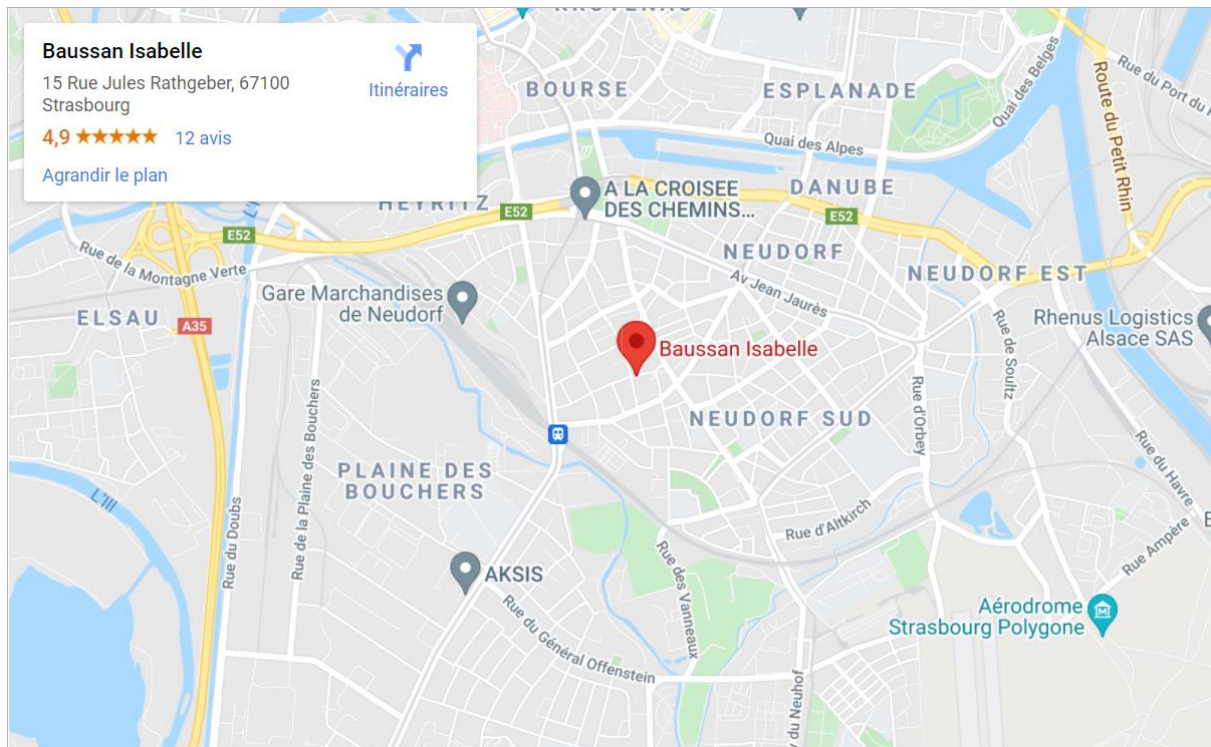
Baussan Isabelle
15 Rue Jules Rathgeber, 67100 Strasbourg
4,9 ★★★★★ 12 avis
Agrandir le plan

Itinéraires

BOURSE
ESPLANADE
Quai des Alpes
Quai des Belges
Route du Petit Rhin
Rue du Port du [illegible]
HEYRITZ
E52
A LA CROISEE DES CHEMINS...
DANUBE
E52
E52
Rue de la Montagne Verte
NEUDORF
NEUDORF EST
Av Jean Jaurès
Gare Marchandises de Neudorf
ELSAU
A35
Rhenus Logistics Alsace SAS
Rue de Soultz
Baussan Isabelle
Rue d'Orbey
NEUDORF SUD
Rue du Havre
PLAINE DES BOUCHERS
Rue de la Plaine des Bouchers
L'Ill
Rue du Doubs
Rue d'Altkirch
Rue Ampère
AKSIS
Rue des Vanneaux
Rue du Général Offenstein
Aérodrome Strasbourg Polygone
Rue du Neuhof